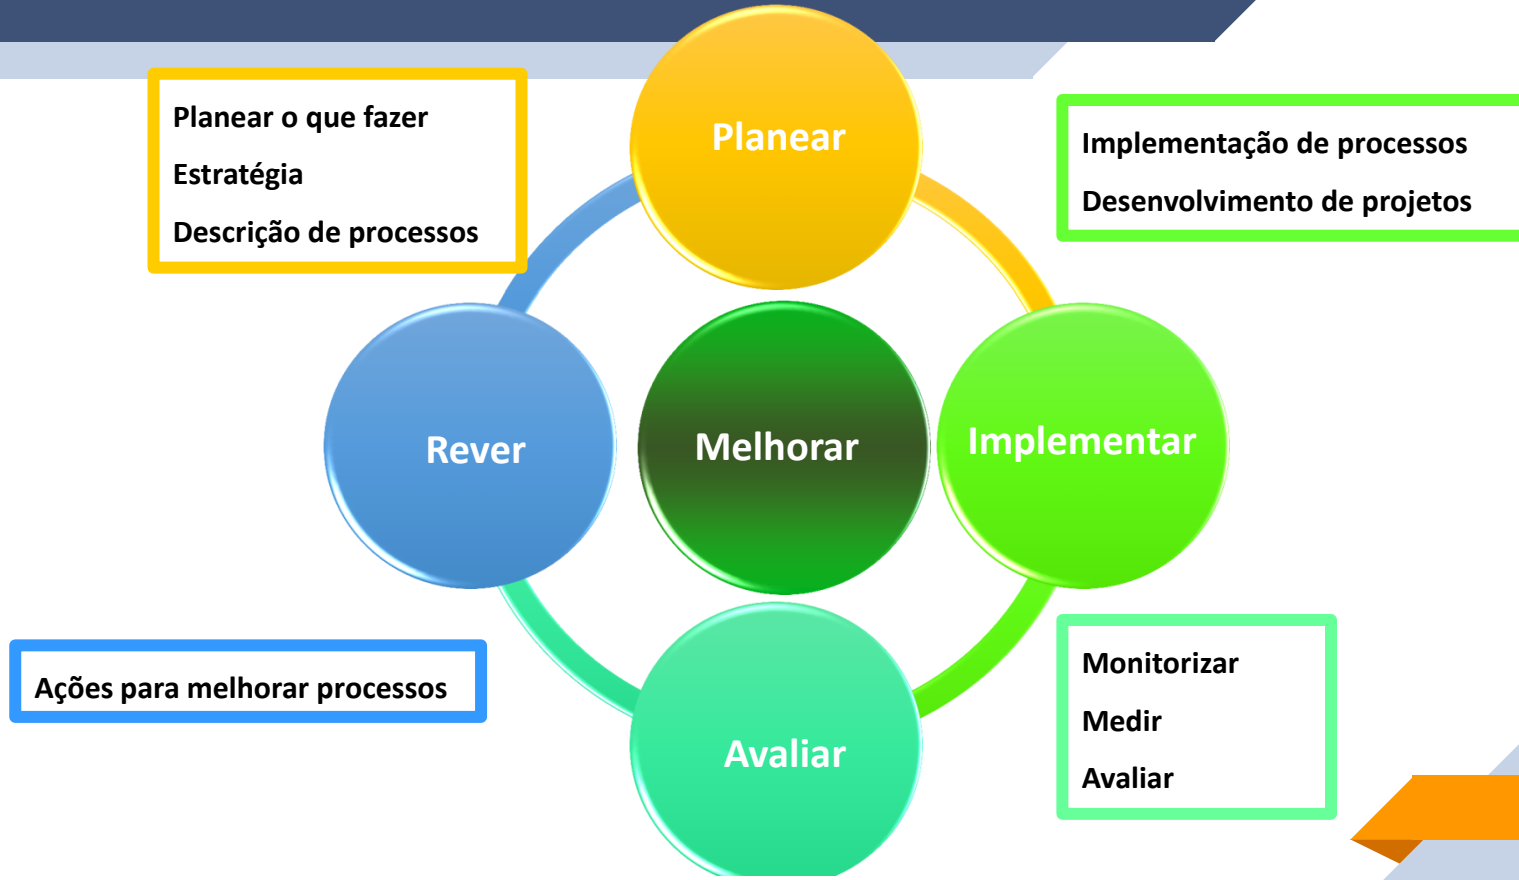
Planear o que fazer

Estratégia

Descrição de processos

Planear

Implementação de processos

Desenvolvimento de projetos

Rever

Melhorar

Implementar

Ações para melhorar processos

Avaliar

Monitorizar

Medir

Avaliar